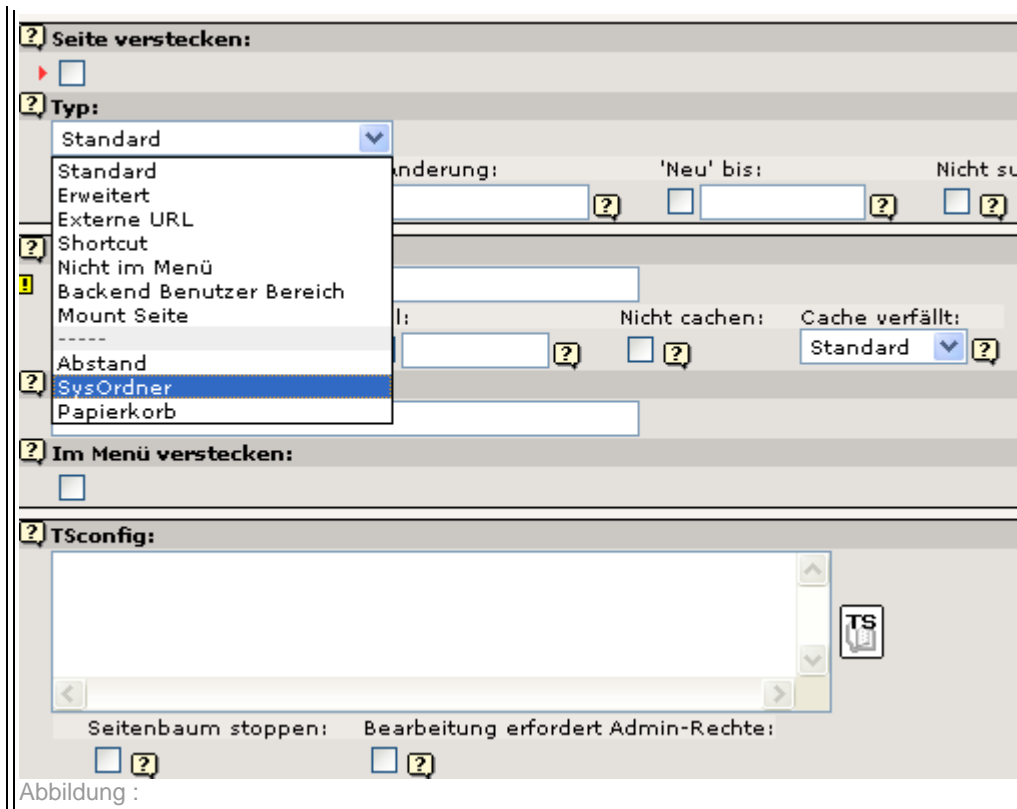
Seite verstecken:

Typ:

Standard

Standard
Erweitert
Externe URL
Shortcut
Nicht im Menü
Backend Benutzer Bereich
Mount Seite
-----
Abstand
SysOrdner
Papierkorb

nderung:

'Neu' bis:

Nicht su

l:

Nicht cachen:

Cache verfällt:

Standard

Im Menü verstecken:

TSconfig:

TS

Seitenbaum stoppen:

Bearbeitung erfordert Admin-Rechte:

Abbildung :